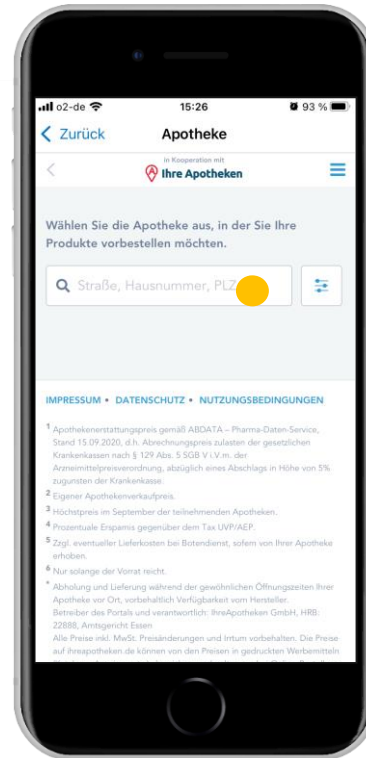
o2-de 15:26 93 %

Zurück Apotheke

In Kooperation mit
Ihre Apotheken

Wählen Sie die Apotheke aus, in der Sie Ihre Produkte vorbestellen möchten.

Straße, Hausnummer, PLZ

IMPRESSUM • DATENSCHUTZ • NUTZUNGSBEDINGUNGEN

1 Apothekenerstattungspreis gemäß ABDATA – Pharma-Daten-Service, Stand 15.09.2020, d.h. Abrechnungspreis zulasten der gesetzlichen Krankenkassen nach § 129 Abs. 5 SGB V i.V.m. der Arzneimittelpreisverordnung, abzüglich eines Abschlags in Höhe von 5% zugunsten der Krankenkasse.
2 Eigener Apothekenverkaufpreis.
3 Höchstpreis im September der teilnehmenden Apotheken.
4 Prozentuale Ersparnis gegenüber dem Tax UVP/AEP.
5 Zzgl. eventueller Lieferkosten bei Botendienst, sofern von Ihrer Apotheke erhoben.
6 Nur solange der Vorrat reicht.
* Abholung und Lieferung während der gewöhnlichen Öffnungszeiten Ihrer Apotheke vor Ort, vorbehaltlich Verfügbarkeit vom Hersteller.
Betreiber des Portals und verantwortlich: IhreApotheken GmbH, HRB: 22888, Amtsgericht Essen
Alle Preise inkl. MwSt. Preisänderungen und Irrtum vorbehalten. Die Preise auf ihreapotheken.de können von den Preisen in gedruckten Werbemitteln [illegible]